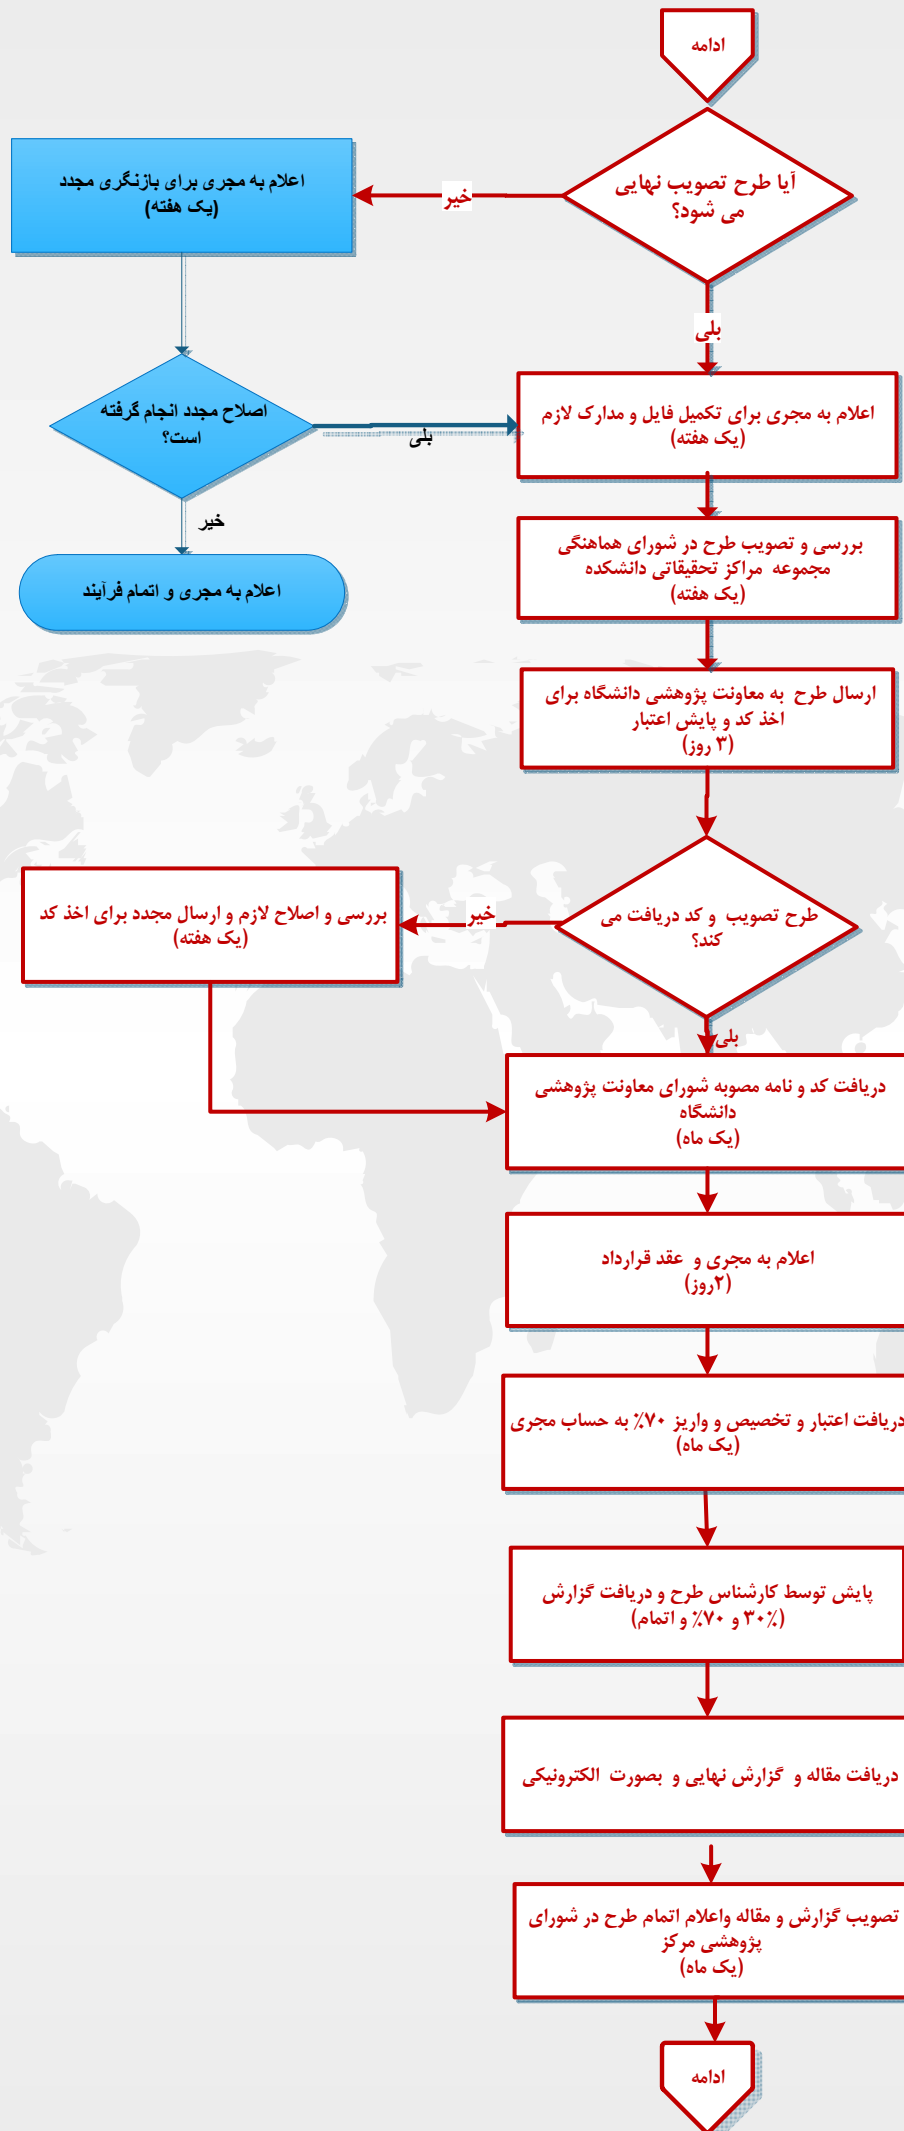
ادامه

آیا طرح تصویب نهایی می شود؟

خیر

اعلام به مجری برای بازنگری مجدد (یک هفته)

بلی

اعلام به مجری برای تکمیل فایل و مدارک لازم (یک هفته)

اصلاح مجدد انجام گرفته است؟

بلی

خیر

اعلام به مجری و اتمام فرآیند

بررسی و تصویب طرح در شورای هماهنگی مجموعه مراکز تحقیقاتی دانشکده (یک هفته)

ارسال طرح به معاونت پژوهشی دانشگاه برای اخذ کد و پایش اعتبار (۳ روز)

طرح تصویب و کد دریافت می کند؟

خیر

بررسی و اصلاح لازم و ارسال مجدد برای اخذ کد (یک هفته)

بلی

دریافت کد و نامه مصوبه شورای معاونت پژوهشی دانشگاه (یک ماه)

اعلام به مجری و عقد قرارداد (۲روز)

دریافت اعتبار و تخصیص و واریز ۷۰٪ به حساب مجری (یک ماه)

پایش توسط کارشناس طرح و دریافت گزارش (۳۰٪ و ۷۰٪ و اتمام)

دریافت مقاله و گزارش نهایی و بصورت الکترونیکی

تصویب گزارش و مقاله واعلام اتمام طرح در شورای پژوهشی مرکز (یک ماه)

ادامه